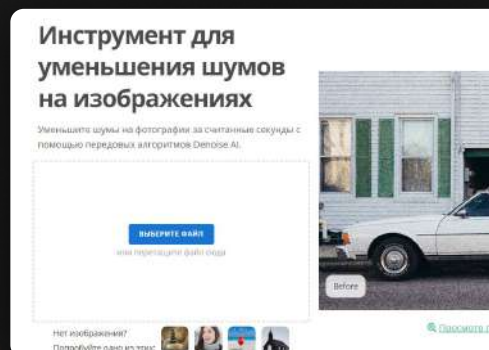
Инструмент для уменьшения шумов на изображениях

Уменьшите шумы на фотографии за считанные секунды с помощью передовых алгоритмов Denoise AI.

ВЫБЕРИТЕ ФАЙЛ

или перетащите файл сюда

Нет изображения? Попробуйте одно из этих:

Before

Посмотреть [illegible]